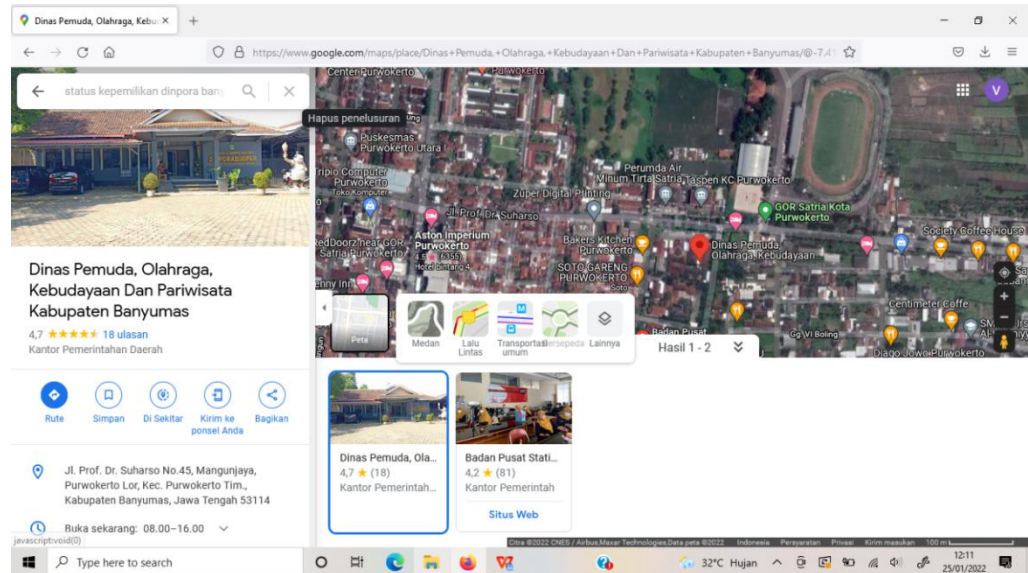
Dinas Pemuda, Olahraga, Kebu ×

https://www.google.com/maps/place/Dinas+Pemuda,+Olahraga,+Kebudayaan+Dan+Pariwisata+Kabupaten+Banyumas/@-7.4

status kepemilikan dinpora bany

Hapus penelusuran

Dinas Pemuda, Olahraga, Kebudayaan Dan Pariwisata Kabupaten Banyumas

4,7 ★★★★★ 18 ulasan

Kantor Pemerintahan Daerah

Rute Simpan Di Sekitar Kirim ke ponsel Anda Bagikan

Jl. Prof. Dr. Suharso No.45, Mangunjaya, Purwokerto Lor, Kec. Purwokerto Tim., Kabupaten Banyumas, Jawa Tengah 53114

Buka sekarang: 08.00–16.00

javascript:void(0)

Center Purwokerto
Puskesmas Purwokerto Utara
Tripio Computer Purwokerto
Perumda Air Minum Tirta Satria
Taspen KC Purwokerto
Zuper Digital Printing
GOR Satria Kota Purwokerto
Jl. Prof. Dr. Suharso
Aston Imperium Purwokerto
RedDoorz near GOR Satria Purwokerto
Bakers Kitchen Purwokerto
Dinas Pemuda, Olahraga, Kebudayaan
Society Coffee House
SOTO GARENG PURWOKERTO
Centimeter Coffe
Badan Pusat
Gg VI Boling
Diago Jowo Purwokerto

Peta Medan Lalu Lintas Transportasi umum Bersepeda Lainnya

Hasil 1 - 2

Dinas Pemuda, Ola...
4,7 ★ (18)
Kantor Pemerintah...

Badan Pusat Stati...
4,2 ★ (81)
Kantor Pemerintah
Situs Web

Citra ©2022 CNES / Airbus,Maxar Technologies,Data peta ©2022 Indonesia Persyaratan Privasi Kirim masukan 100 m

Type here to search

32°C Hujan

12:11
25/01/2022